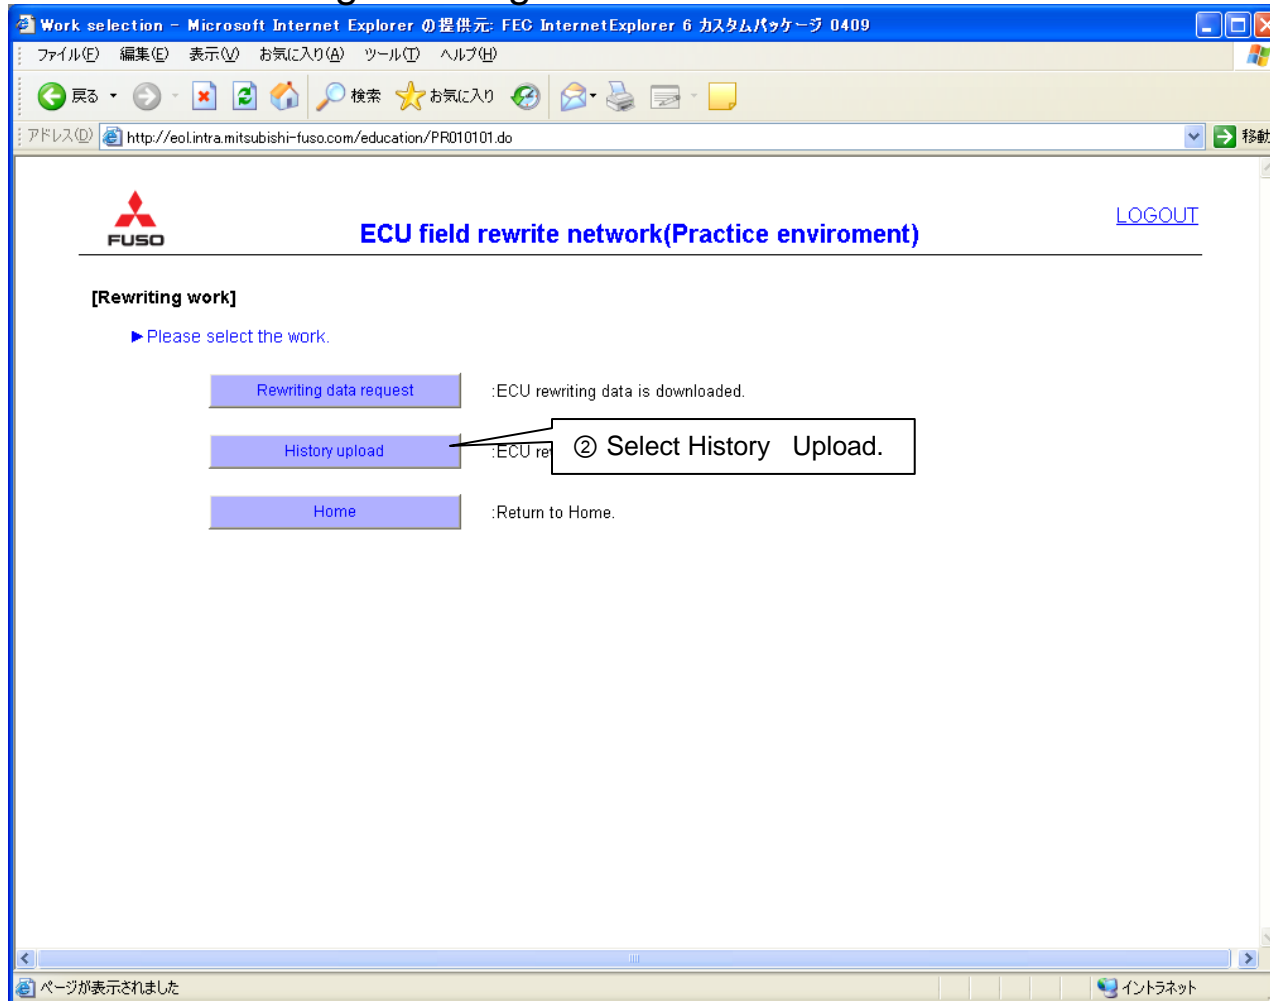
Work selection - Microsoft Internet Explorer の提供元: FEC InternetExplorer 6 カスタムパッケージ 0409

ファイル(F) 編集(E) 表示(V) お気に入り(A) ツール(T) ヘルプ(H)

戻る 検索 お気に入り

アドレス(D) http://eol.intra.mitsubishi-fuso.com/education/PR010101.do 移動

FUSO

ECU field rewrite network(Practice enviroment)

LOGOUT

[Rewriting work]

►Please select the work.

Rewriting data request :ECU rewriting data is downloaded.

History upload :ECU re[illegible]

② Select History Upload.

Home :Return to Home.

ページが表示されました イントラネット